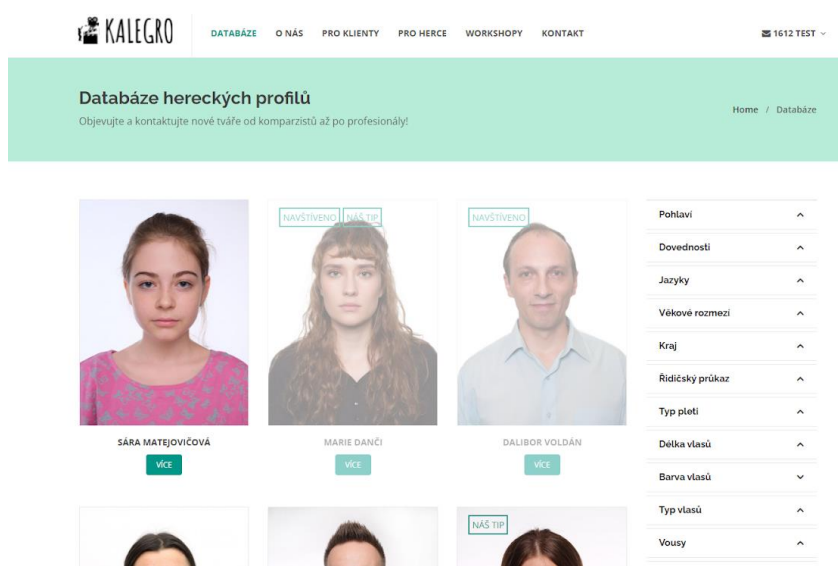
KALEGRO

DATABÁZE O NÁS PRO KLIENTY PRO HERCE WORKSHOPY KONTAKT

1612 TEST

Databáze hereckých profilů

Objevujte a kontaktujte nové tváře od komparzistů až po profesionály!

Home / Databáze

NAVŠTÍVENO NÁŠ TIP

NAVŠTÍVENO

SÁRA MATEJOVIČOVÁ

VÍCE

MARIE DANČI

VÍCE

DALIBOR VOLDÁN

VÍCE

NÁŠ TIP

Pohlaví

Dovednosti

Jazyky

Věkové rozmezí

Kraj

Řidičský průkaz

Typ pleti

Délka vlasů

Barva vlasů

Typ vlasů

Vousy